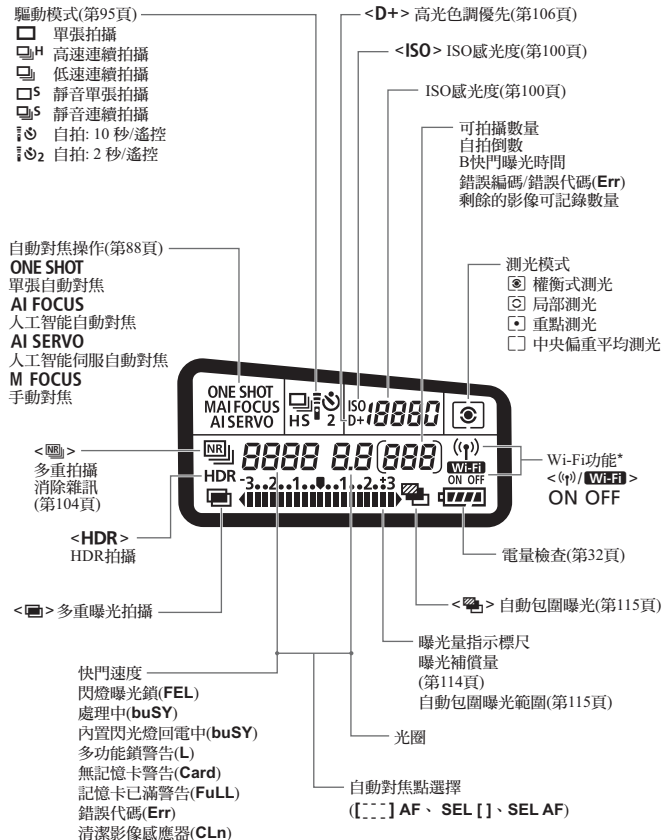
驅動模式(第95頁)
□ 單張拍攝
□H 高速連續拍攝
□ 低速連續拍攝
□S 靜音單張拍攝
□S 靜音連續拍攝
自拍: 10 秒/遙控
自拍: 2 秒/遙控

<D+> 高光色調優先(第106頁)

<ISO> ISO感光度(第100頁)

ISO感光度(第100頁)

可拍攝數量
自拍倒數
B快門曝光時間
錯誤編碼/錯誤代碼(Err)
剩餘的影像可記錄數量

自動對焦操作(第88頁)
ONE SHOT
單張自動對焦
AI FOCUS
人工智能自動對焦
AI SERVO
人工智能伺服自動對焦
M FOCUS
手動對焦

測光模式
權衡式測光
局部測光
重點測光
中央偏重平均測光

ONE SHOT
MAI FOCUS
AI SERVO
HS 2
ISO
D+ 18880
NR
8888 8.8 [888]
HDR -3..2..1..•..1..2.:3
Wi-Fi
ON OFF

<NR>
多重拍攝
消除雜訊
(第104頁)

Wi-Fi功能*
<(ᵢ)/ Wi-Fi >
ON OFF

<HDR>
HDR拍攝

電量檢查(第32頁)

<□> 多重曝光拍攝

<□> 自動包圍曝光(第115頁)

曝光量指示標尺
曝光補償量
(第114頁)
自動包圍曝光範圍(第115頁)

快門速度
閃燈曝光鎖(FEL)
處理中(buSY)
內置閃光燈回電中(buSY)
多功能鎖警告(L)
無記憶卡警告(Card)
記憶卡已滿警告(FuLL)
錯誤代碼(Err)
清潔影像感應器(CLn)

光圈

自動對焦點選擇
([ ] AF、 SEL [ ]、SEL AF)